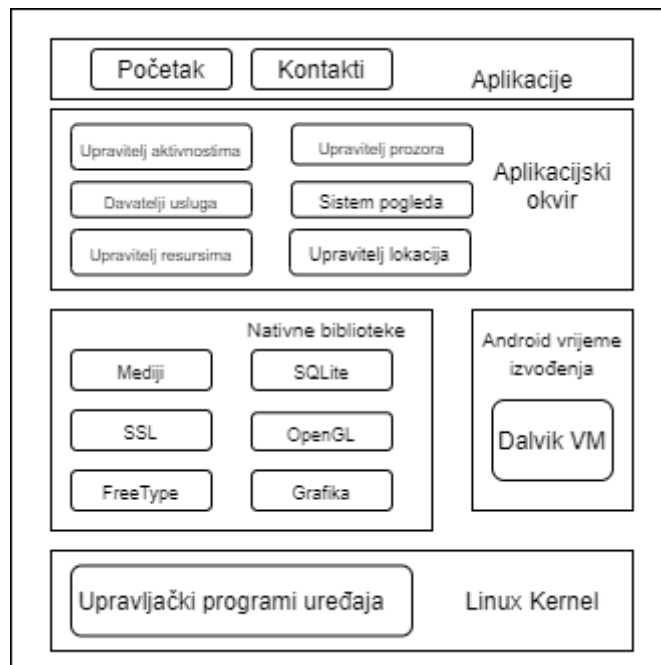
Početak
Kontakti
Aplikacije

Upravitelj aktivnostima
Upravitelj prozora
Aplikacijski okvir
Davatelji usluga
Sistem pogleda
Upravitelj resursima
Upravitelj lokacija

Nativne biblioteke
Mediji
SQLite
SSL
OpenGL
FreeType
Grafika

Android vrijeme izvođenja
Dalvik VM

Upravljački programi uređaja
Linux Kernel